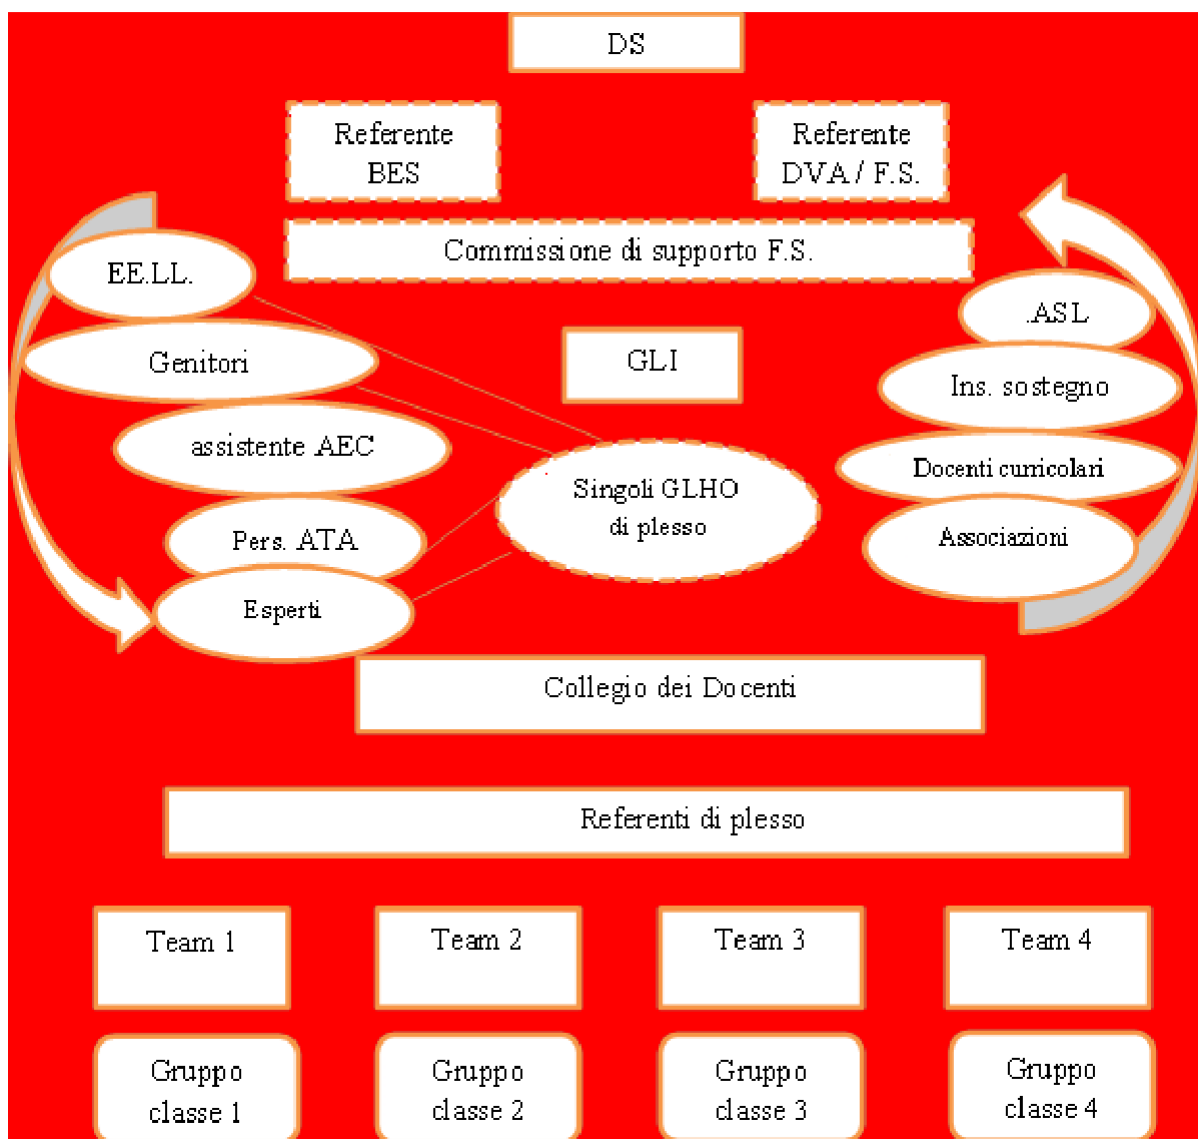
DS

Referente BES

Referente DVA / F.S.

Commissione di supporto F.S.

EE.LL.

Genitori

assistente AEC

Pers. ATA

Esperti

GLI

Singoli GLHO di plesso

.ASL

Ins. sostegno

Docenti curricolari

Associazioni

Collegio dei Docenti

Referenti di plesso

Team 1

Team 2

Team 3

Team 4

Gruppo classe 1

Gruppo classe 2

Gruppo classe 3

Gruppo classe 4